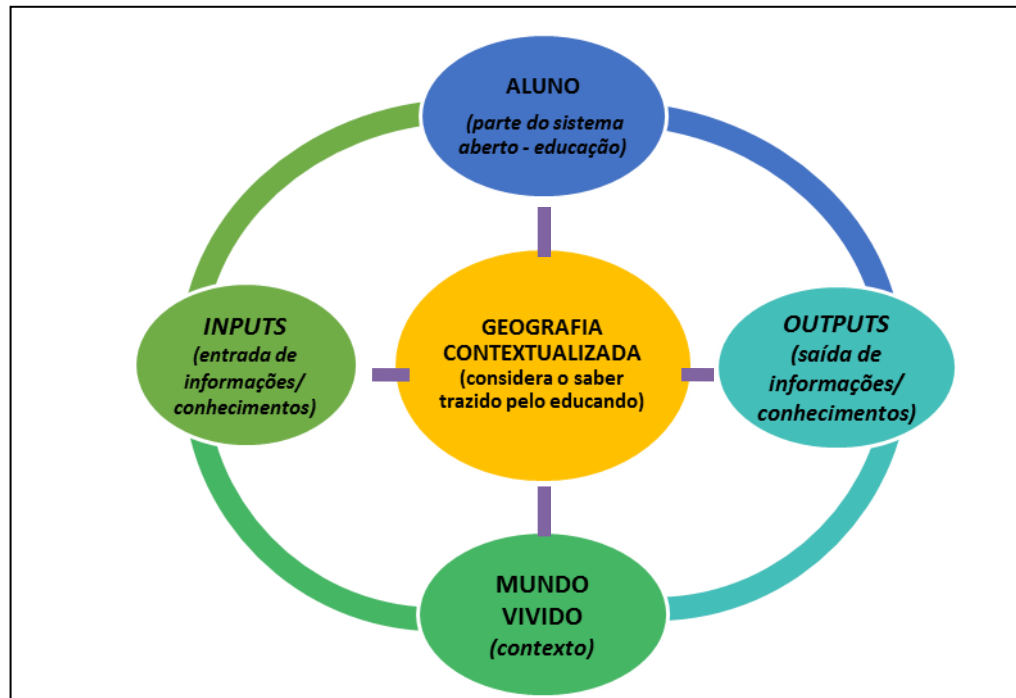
ALUNO
(parte do sistema aberto - educação)

INPUTS
(entrada de informações/ conhecimentos)

GEOGRAFIA CONTEXTUALIZADA
(considera o saber trazido pelo educando)

OUTPUTS
(saída de informações/ conhecimentos)

MUNDO VIVIDO
(contexto)